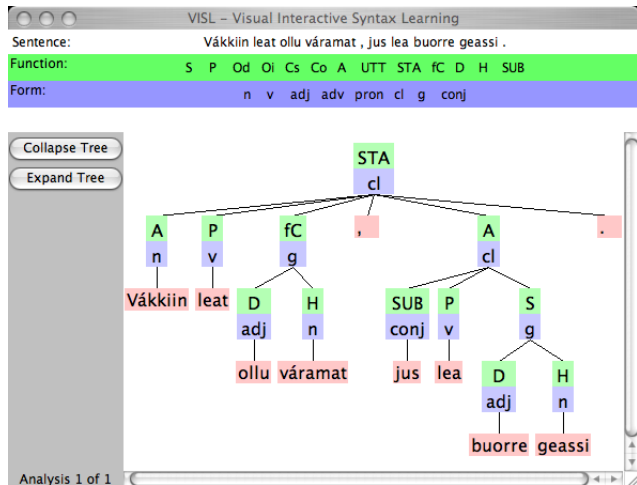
VISL – Visual Interactive Syntax Learning

Sentence: Vákkiin leat ollu váramat , jus lea buorre geassi .

Function: S P Od Oi Cs Co A UTT STA fC D H SUB

Form: n v adj adv pron cl g conj

Collapse Tree

Expand Tree

STA
cl

A
n
Vákkiin

P
v
leat

fC
g

D
adj
ollu

H
n
váramat

,

A
cl

SUB
conj
jus

P
v
lea

S
g

D
adj
buorre

H
n
geassi

.

Analysis 1 of 1